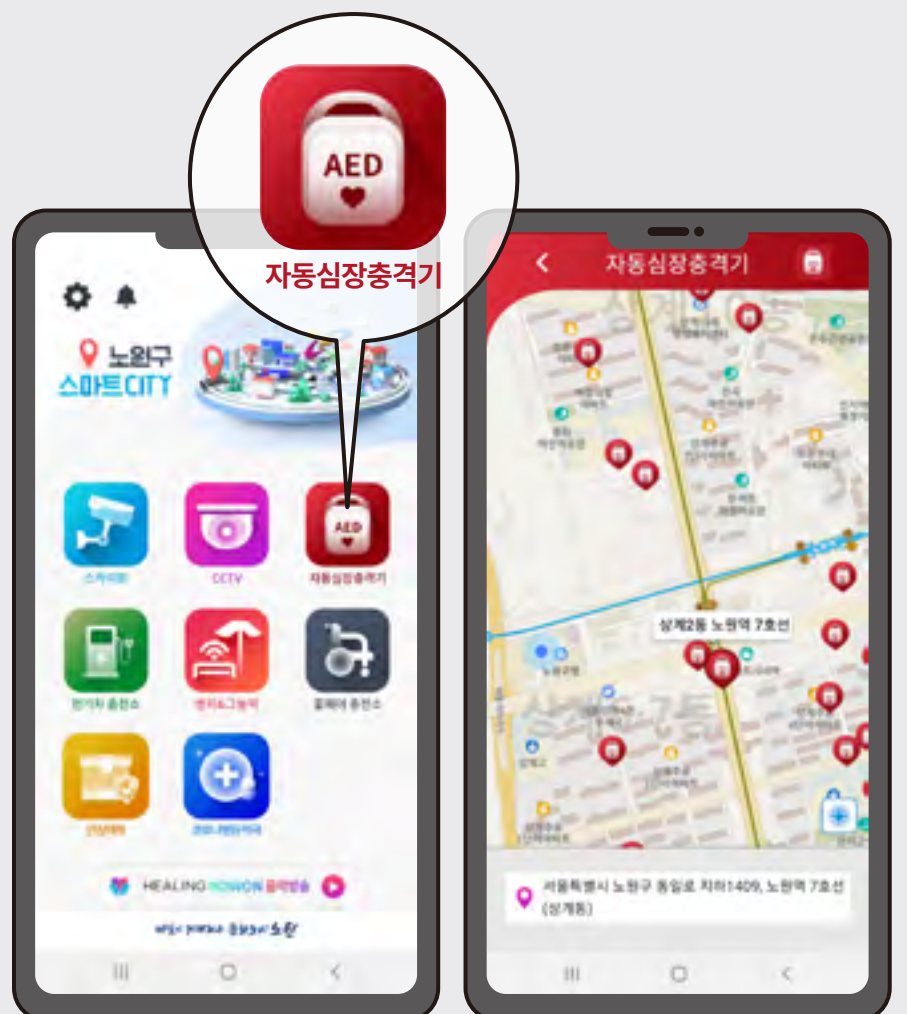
AED

자동심장충격기

노원구 스마트CITY

스마트폴

CCTV

AED

자동심장충격기

전기차 충전소

쉼터&그늘막

휠체어 충전소

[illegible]

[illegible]

HEALING NOWON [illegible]

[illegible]

자동심장충격기

상계2동 노원역 7호선

서울특별시 노원구 동일로 지하1409, 노원역 7호선 (상계동)